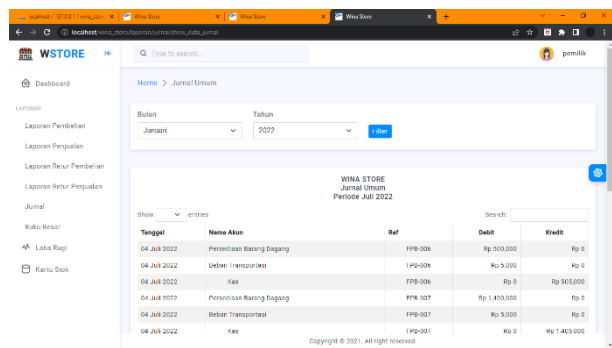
localhost / 127.0.0.1 / wina_store | Wina Store | Wina Store | Wina Store

localhost/wina_store/laporan/jurnal/show_data_jurnal

WSTORE

Q Type to search...

pemilik

Dashboard

LAPORAN

Laporan Pembelian

Laporan Penjualan

Laporan Retur Pembelian

Laporan Retur Penjualan

Jurnal

Buku Besar

Laba Rugi

Kartu Stok

Home > Jurnal Umum

Bulan
Januari

Tahun
2022

Filter

WINA STORE
Jurnal Umum
Periode Juli 2022

Show entries

Search:

| Tanggal | Nama Akun | Ref | Debit | Kredit |
|---|---|---|---|---|
| 04 Juli 2022 | Persediaan Barang Dagang | FPB-006 | Rp 500,000 | Rp 0 |
| 04 Juli 2022 | Beban Transportasi | FPB-006 | Rp 5,000 | Rp 0 |
| 04 Juli 2022 | Kas | FPB-006 | Rp 0 | Rp 505,000 |
| 04 Juli 2022 | Persediaan Barang Dagang | FPB-007 | Rp 1,400,000 | Rp 0 |
| 04 Juli 2022 | Beban Transportasi | FPB-007 | Rp 5,000 | Rp 0 |
| 04 Juli 2022 | Kas | FPB-007 | Rp 0 | Rp 1,405,000 |

Copyright © 2021. All right reserved.